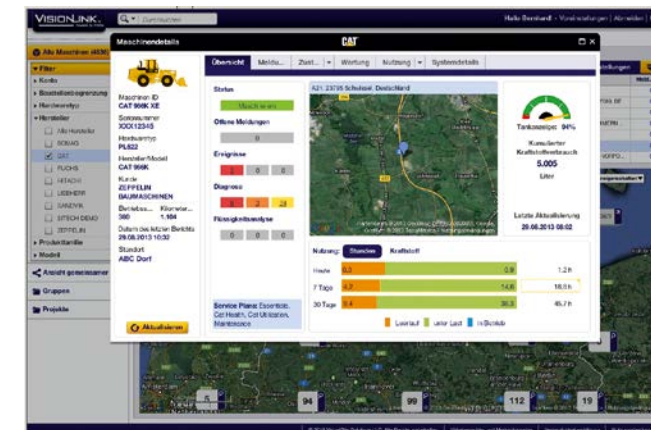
VISIONLINK

Durchsuchen

Hallo Bernhard! | Voreinstellungen | Abmelden

Alle Maschinen (400)

Filter

Konto

Bestelleinschränkung

Hardwaretyp

Hersteller

Alle Hersteller

BOMAG

CAT

FUCHS

HITACHI

LIEBHERR

SANDVIK

SITECH DEMO

ZEPPELIN

Produktfamilie

Modell

Ansicht gemeinsamer

Gruppen

Projekte

Maschinendetails

CAT

Übersicht | Meldu... | Zust... | Wartung | Nutzung | Systemdetails

Maschinen ID
CAT 966K XE

Seriennummer
XXX12345

Hardwaretyp
PL522

Hersteller/Modell
CAT 966K

Kunde
ZEPPELIN BAUMASCHINEN

Betriebss... Kilometer...
380 1.184

Datum des letzten Berichts
29.08.2013 10:32

Standort
ABC Dorf

Aktualisieren

Status

Maschine ein

Offene Meldungen

Ereignisse

3 0 0

Diagnose

8 3 28

Flüssigkeitsanalyse

0 0 0

Service Plans: Essentials, Cat Health, Cat Utilization, Maintenance

A21, 23795 Schafsiel, Deutschland

Tankanzeige: 94%

Kumulierter Kraftstoffverbrauch

5.005

Liter

Letzte Aktualisierung

29.08.2013 08:02

Nutzung: Stunden | Kraftstoff

Heute | 0.3 | 0.9 | 1.2 h

7 Tage | 4.2 | 14.8 | 18.0 h

30 Tage | 9.4 | 36.3 | 45.7 h

Leerlauf | unter Last | im Betrieb

5 | 94 | 99 | 112 | 19